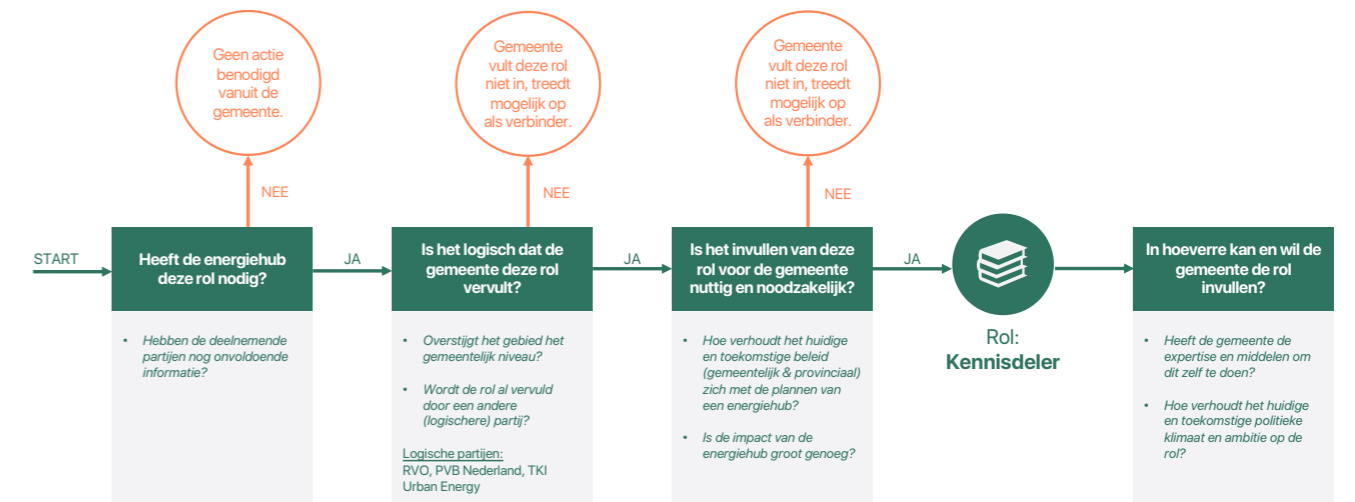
Geen actie benodigd vanuit de gemeente.

NEE

Gemeente vult deze rol niet in, treedt mogelijk op als verbinder.

NEE

Gemeente vult deze rol niet in, treedt mogelijk op als verbinder.

NEE

START

Heeft de energiehub deze rol nodig?

- Hebben de deelnemende partijen nog onvoldoende informatie?

JA

Is het logisch dat de gemeente deze rol vervult?

- Overstijgt het gebied het gemeentelijk niveau?
- Wordt de rol al vervuld door een andere (logischere) partij?

Logische partijen:
RVO, PVB Nederland, TKI Urban Energy

JA

Is het invullen van deze rol voor de gemeente nuttig en noodzakelijk?

- Hoe verhoudt het huidige en toekomstige beleid (gemeentelijk & provinciaal) zich met de plannen van een energiehub?
- Is de impact van de energiehub groot genoeg?

JA

Rol:
Kennisdeler

In hoeverre kan en wil de gemeente de rol invullen?

- Heeft de gemeente de expertise en middelen om dit zelf te doen?
- Hoe verhoudt het huidige en toekomstige politieke klimaat en ambitie op de rol?